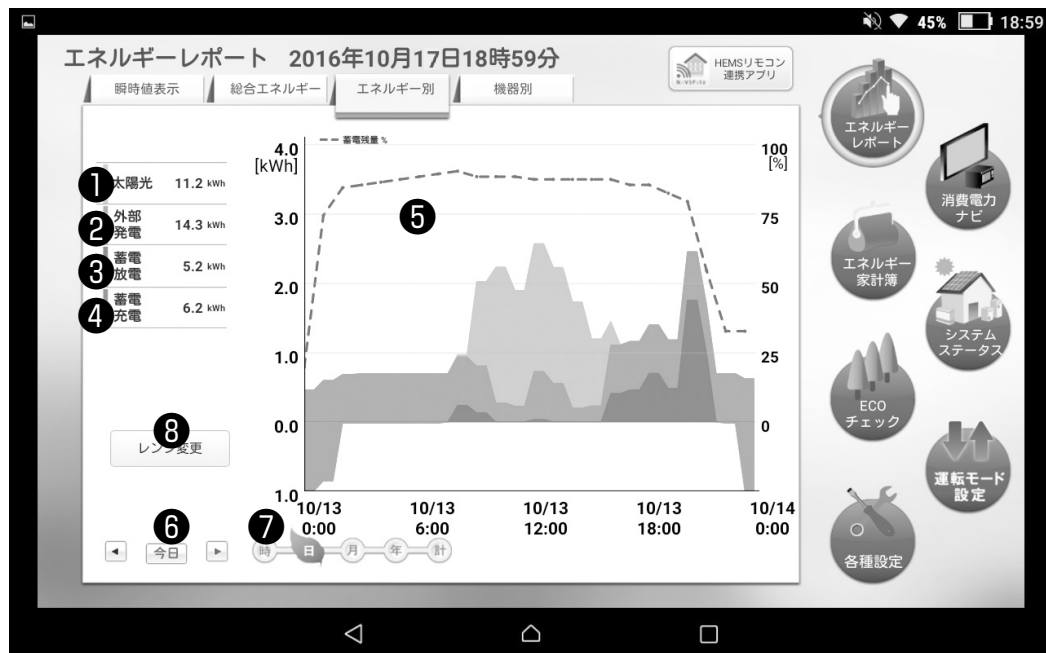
45% 18:59

エネルギーレポート 2016年10月17日18時59分

HEMSリモコン連携アプリ

瞬時値表示 | 総合エネルギー | エネルギー別 | 機器別

❶ 太陽光 11.2 kWh
❷ 外部発電 14.3 kWh
❸ 蓄電放電 5.2 kWh
❹ 蓄電充電 6.2 kWh

蓄電残量 %

4.0 [kWh]
3.0
2.0
1.0
0.0
1.0

100 [%]
75
50
25
0

❺

❽ レンジ変更

10/13 0:00
10/13 6:00
10/13 12:00
10/13 18:00
10/14 0:00

❻ ◄ 今日 ►

❼ 時 日 月 年 計

エネルギーレポート
消費電力ナビ
エネルギー家計簿
システムステータス
ECOチェック
運転モード設定
各種設定